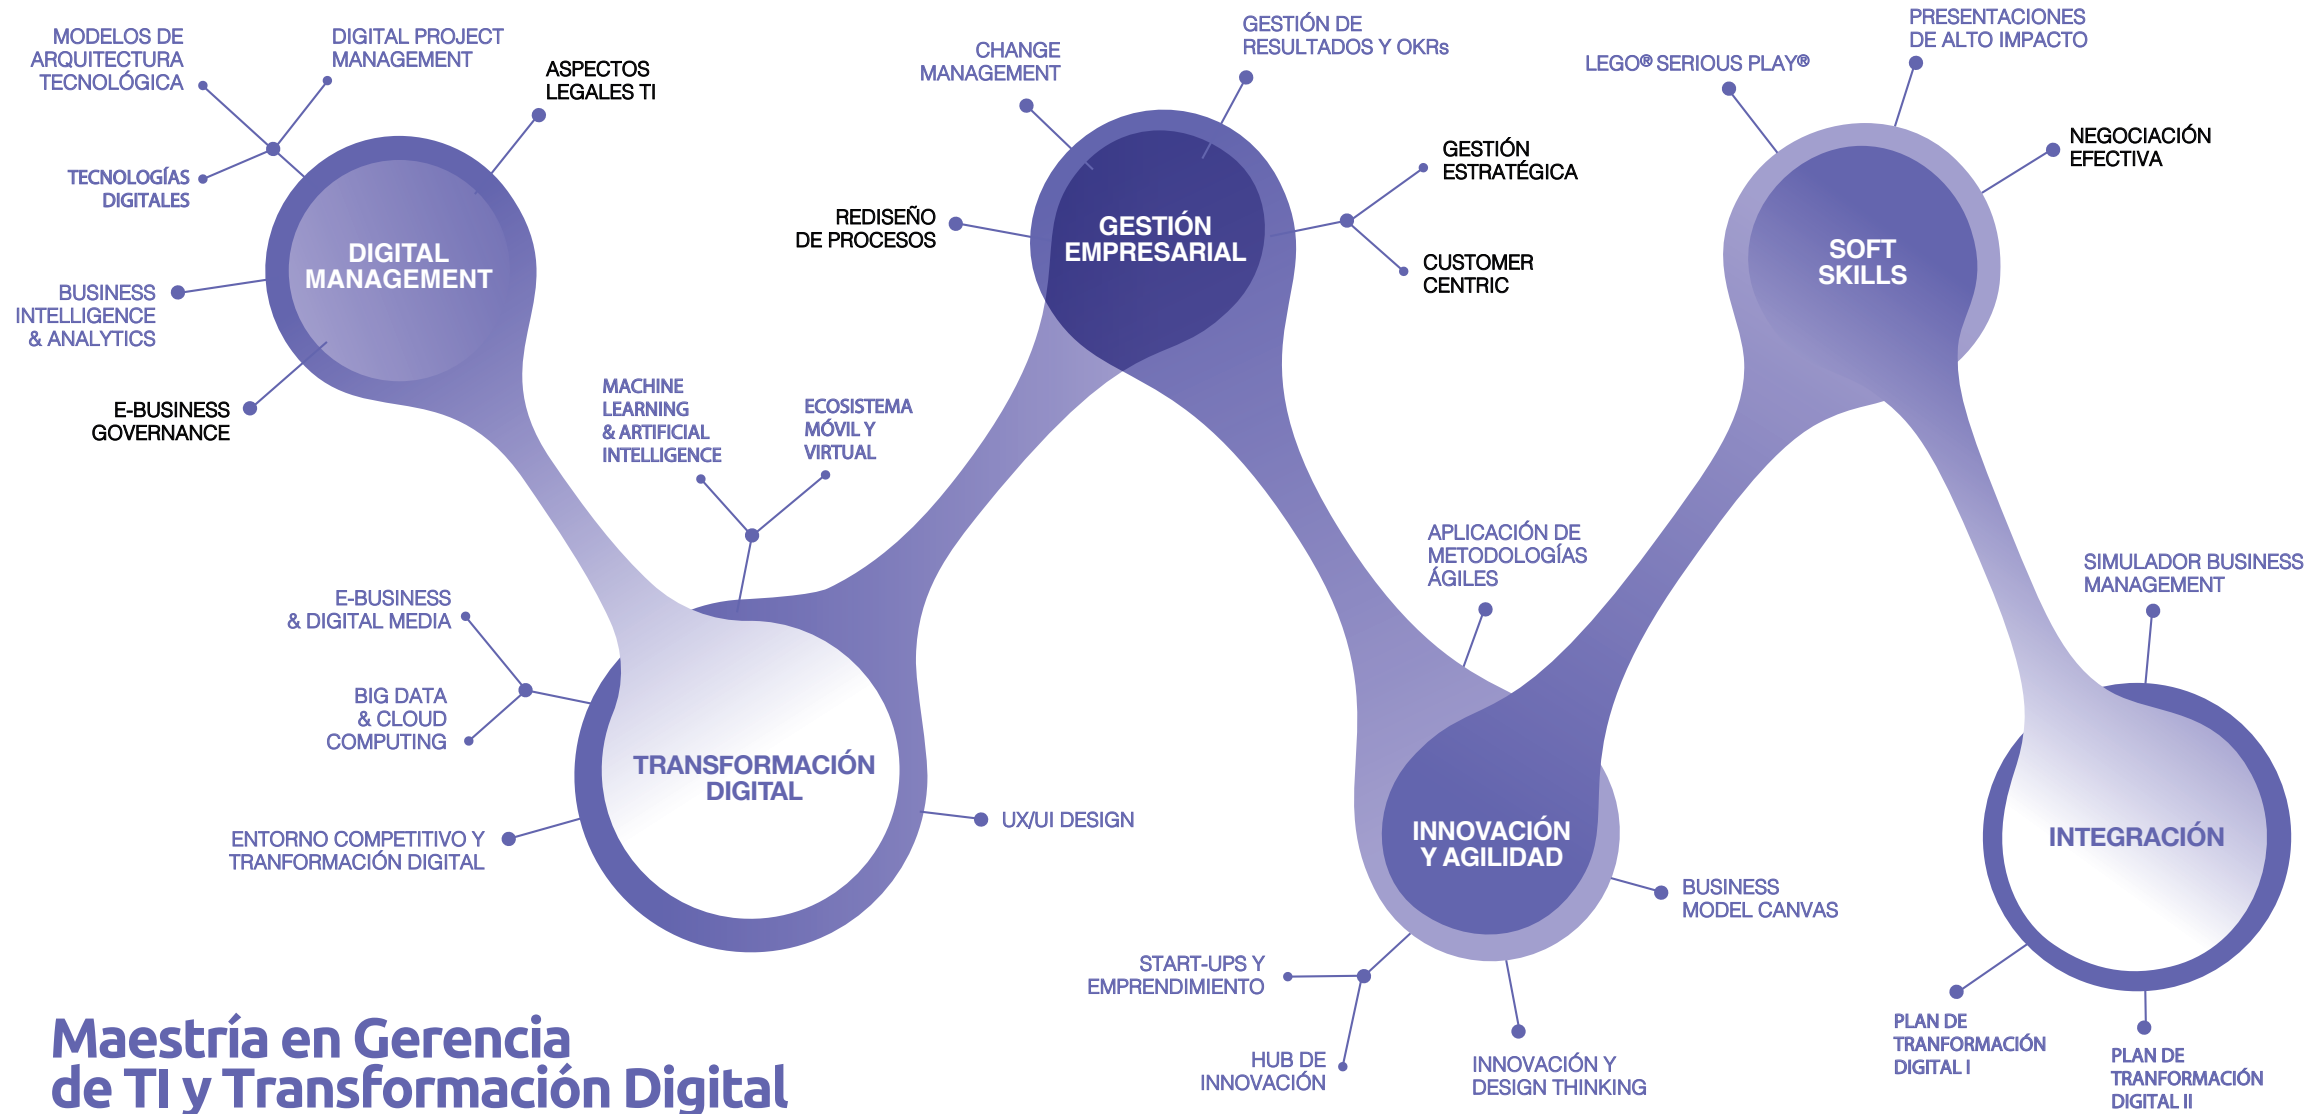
MODELOS DE ARQUITECTURA TECNOLÓGICA

DIGITAL PROJECT MANAGEMENT

ASPECTOS LEGALES TI

TECNOLOGÍAS DIGITALES

DIGITAL MANAGEMENT

BUSINESS INTELLIGENCE & ANALYTICS

E-BUSINESS GOVERNANCE

CHANGE MANAGEMENT

GESTIÓN DE RESULTADOS Y OKRs

GESTIÓN ESTRATÉGICA

REDISEÑO DE PROCESOS

GESTIÓN EMPRESARIAL

CUSTOMER CENTRIC

LEGO® SERIOUS PLAY®

PRESENTACIONES DE ALTO IMPACTO

NEGOCIACIÓN EFECTIVA

SOFT SKILLS

MACHINE LEARNING & ARTIFICIAL INTELLIGENCE

ECOSISTEMA MÓVIL Y VIRTUAL

E-BUSINESS & DIGITAL MEDIA

BIG DATA & CLOUD COMPUTING

TRANSFORMACIÓN DIGITAL

UX/UI DESIGN

ENTORNO COMPETITIVO Y TRANFORMACIÓN DIGITAL

APLICACIÓN DE METODOLOGÍAS ÁGILES

INNOVACIÓN Y AGILIDAD

BUSINESS MODEL CANVAS

START-UPS Y EMPRENDIMIENTO

HUB DE INNOVACIÓN

INNOVACIÓN Y DESIGN THINKING

SIMULADOR BUSINESS MANAGEMENT

INTEGRACIÓN

PLAN DE TRANFORMACIÓN DIGITAL I

PLAN DE TRANFORMACIÓN DIGITAL II

Maestría en Gerencia de TI y Transformación Digital